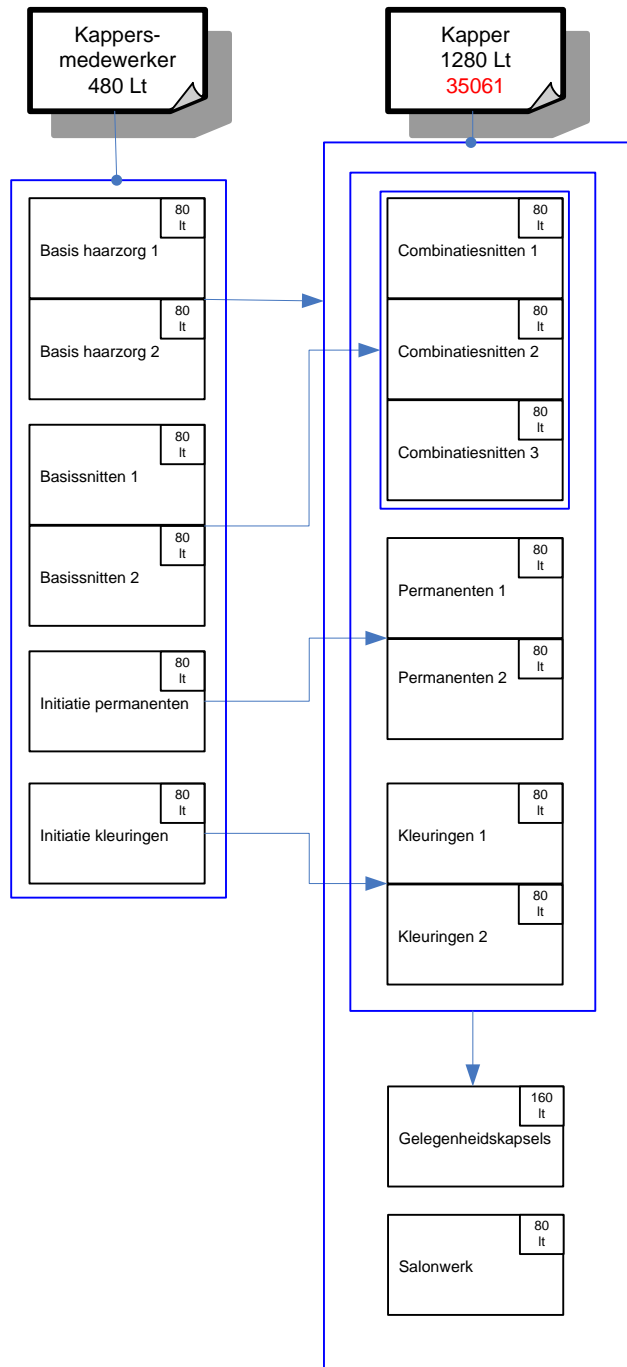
Kappers-medewerker
480 Lt

Kapper
1280 Lt
35061

80 lt
Basis haarzorg 1

80 lt
Basis haarzorg 2

80 lt
Basissnitten 1

80 lt
Basissnitten 2

80 lt
Initiatie permanenten

80 lt
Initiatie kleuringen

80 lt
Combinatiesnitten 1

80 lt
Combinatiesnitten 2

80 lt
Combinatiesnitten 3

80 lt
Permanenten 1

80 lt
Permanenten 2

80 lt
Kleuringen 1

80 lt
Kleuringen 2

160 lt
Gelegenheidskapsels

80 lt
Salonwerk